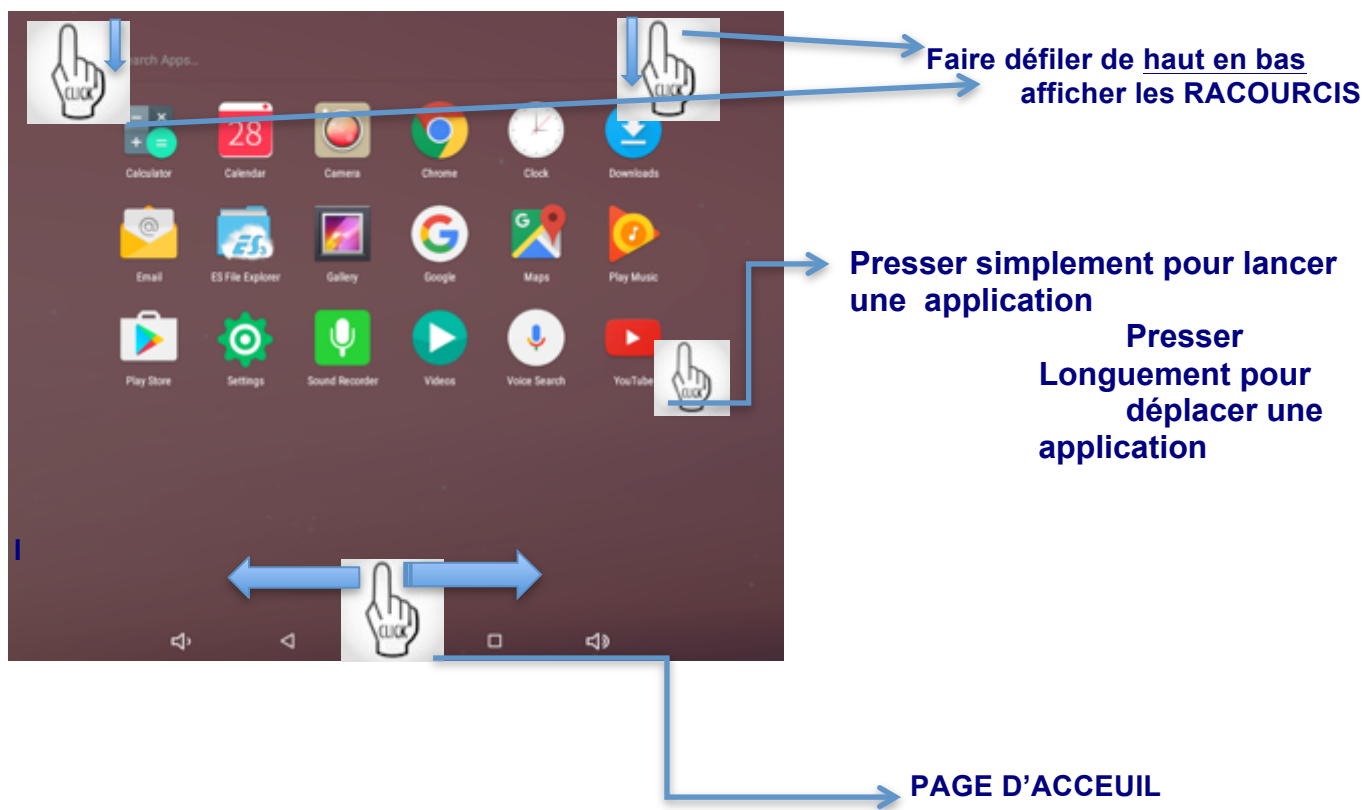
CLICK

earch Apps...

CLICK

Faire défiler de haut en bas
afficher les RACOURCIS

28

Calculator Calendar Camera Chrome Clock Downloads

Email ES File Explorer Gallery Google Maps Play Music

Presser simplement pour lancer une application

Play Store Settings Sound Recorder Videos Voice Search YouTube

CLICK

Presser Longuement pour déplacer une application

I

CLICK

PAGE D'ACCEUIL